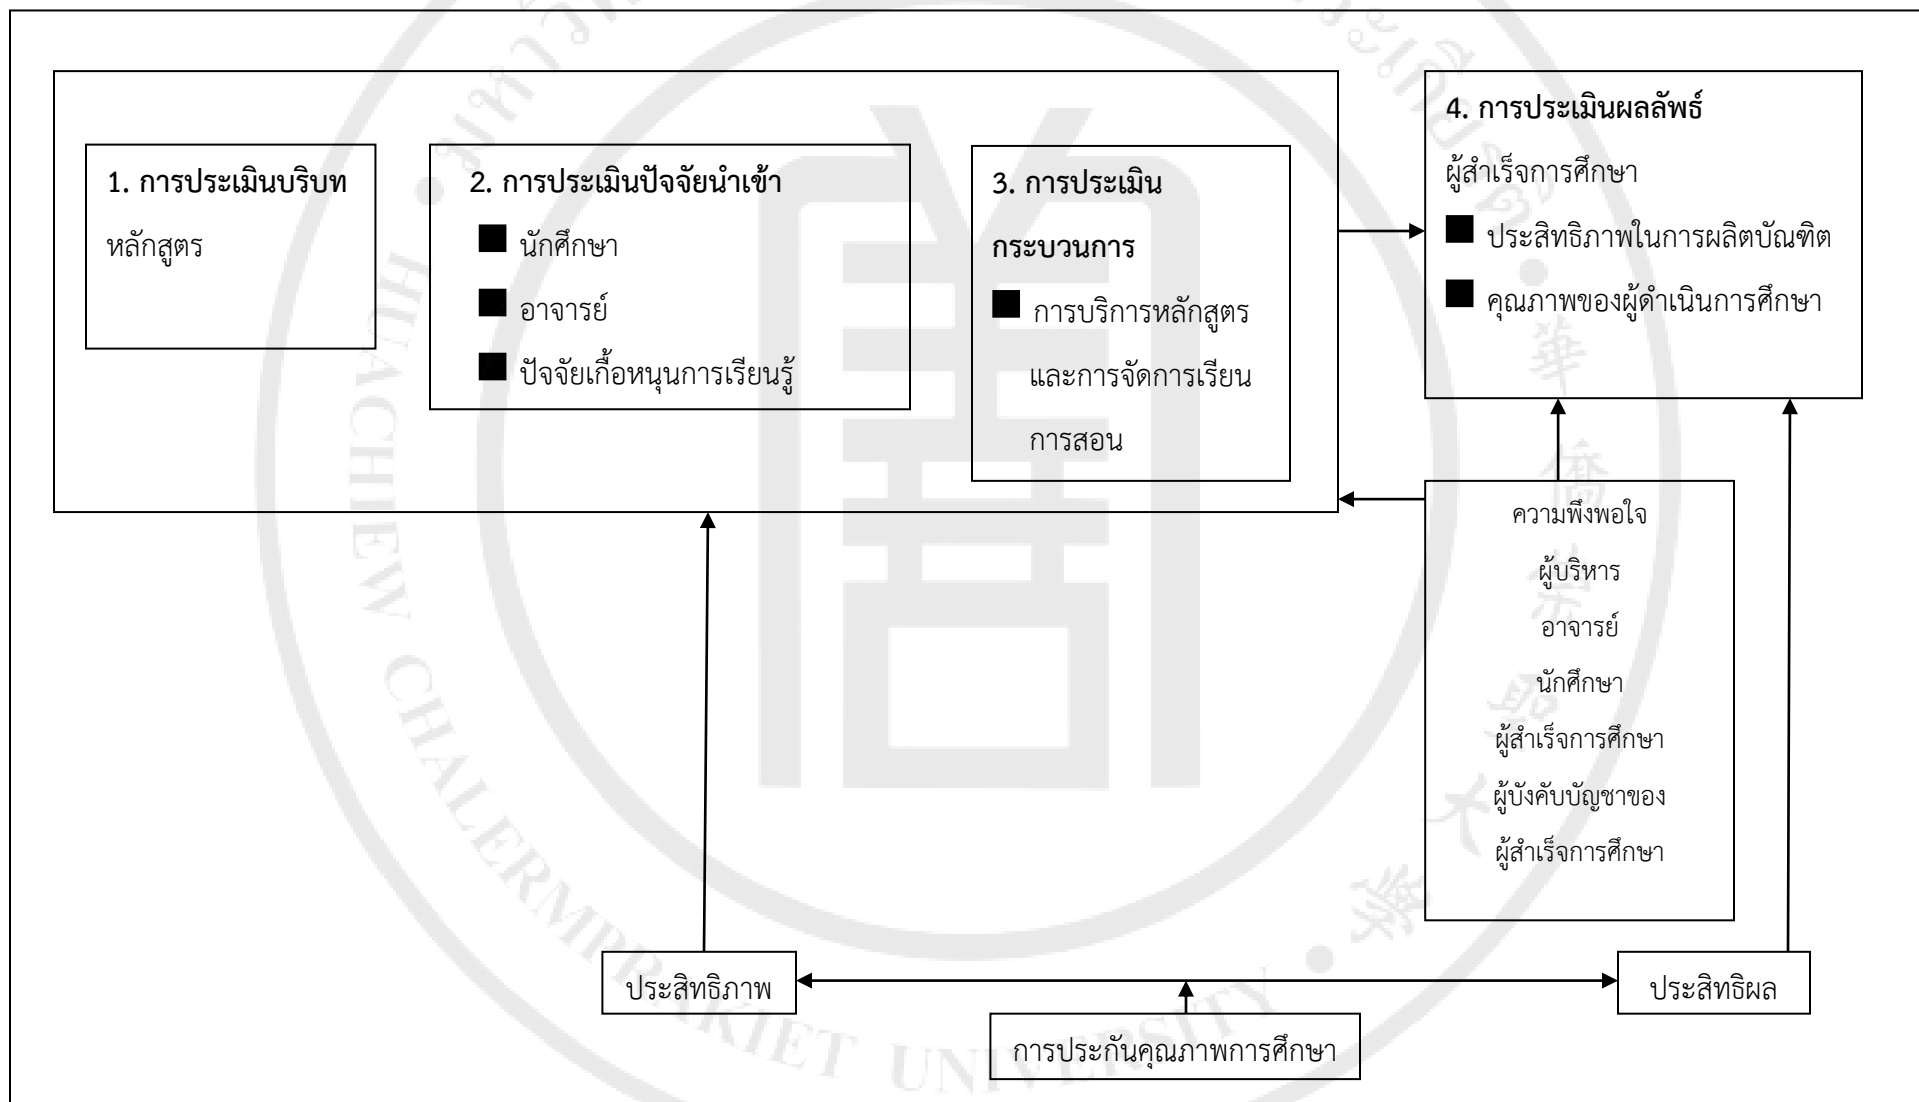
1. การประเมินบริบท

หลักสูตร

2. การประเมินปัจจัยนำเข้า

■ นักศึกษา

■ อาจารย์

■ ปัจจัยเกื้อหนุนการเรียนรู้

3. การประเมินกระบวนการ

■ การบริการหลักสูตรและการจัดการเรียนการสอน

4. การประเมินผลลัพธ์

ผู้สำเร็จการศึกษา

■ ประสิทธิภาพในการผลิตบัณฑิต

■ คุณภาพของผู้ดำเนินการศึกษา

ความพึงพอใจ

ผู้บริหาร

อาจารย์

นักศึกษา

ผู้สำเร็จการศึกษา

ผู้บังคับบัญชาของผู้สำเร็จการศึกษา

ประสิทธิภาพ

ประสิทธิผล

การประกันคุณภาพการศึกษา

HUACHIEW CHALERMPRAKIET UNIVERSITY